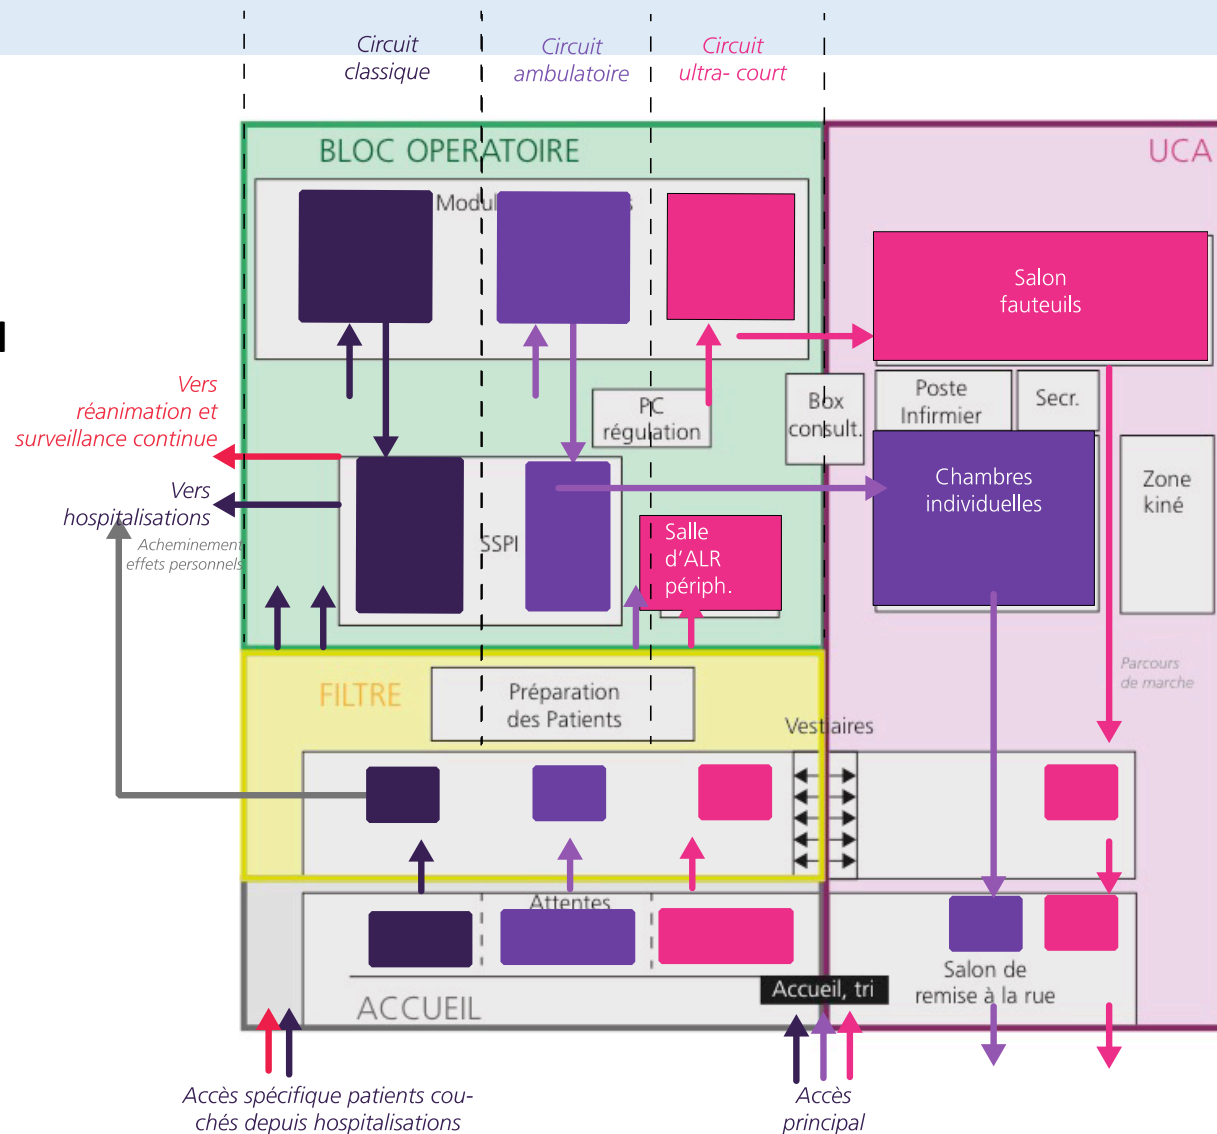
Circuit classique

Circuit ambulatoire

Circuit ultra- court

BLOC OPERATOIRE

UCA

Modul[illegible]

Salon fauteuils

Poste Infirmier

Secr.

Box consult.

PC régulation

Vers réanimation et surveillance continue

Vers hospitalisations

Acheminement effets personnels

SSPI

Chambres individuelles

Zone kiné

Salle d'ALR périph.

Parcours de marche

FILTRE

Préparation des Patients

Vestiaires

Attentes

ACCUEIL

Accueil, tri

Salon de remise à la rue

Accès spécifique patients couchés depuis hospitalisations

Accès principal